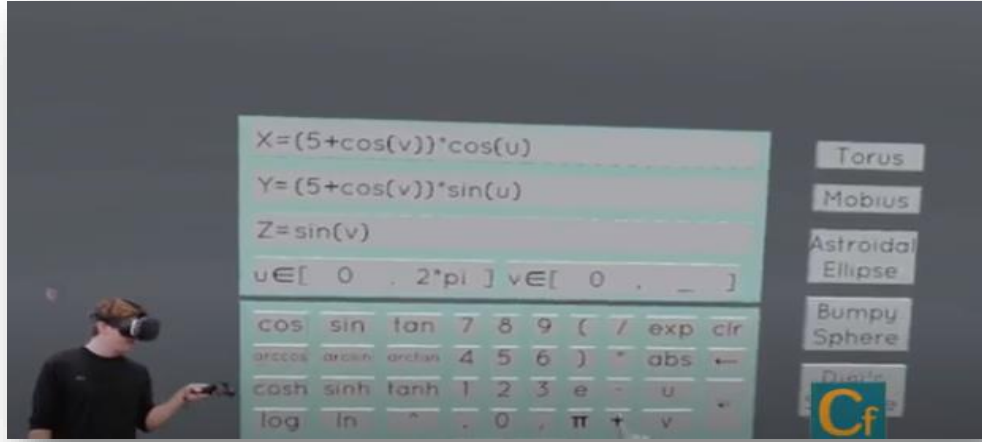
X=(5+cos(v))*cos(u)

Y=(5+cos(v))*sin(u)

Z=sin(v)

u∈[ 0 , 2*pi ] v∈[ 0 , _ ]

cos sin tan 7 8 9 ( / exp clr
arccos arcsin arctan 4 5 6 ) * abs ←
cosh sinh tanh 1 2 3 e - u
log ln ^ . 0 , π + v

Torus

Mobius

Astroidal Ellipse

Bumpy Sphere

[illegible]

Cf